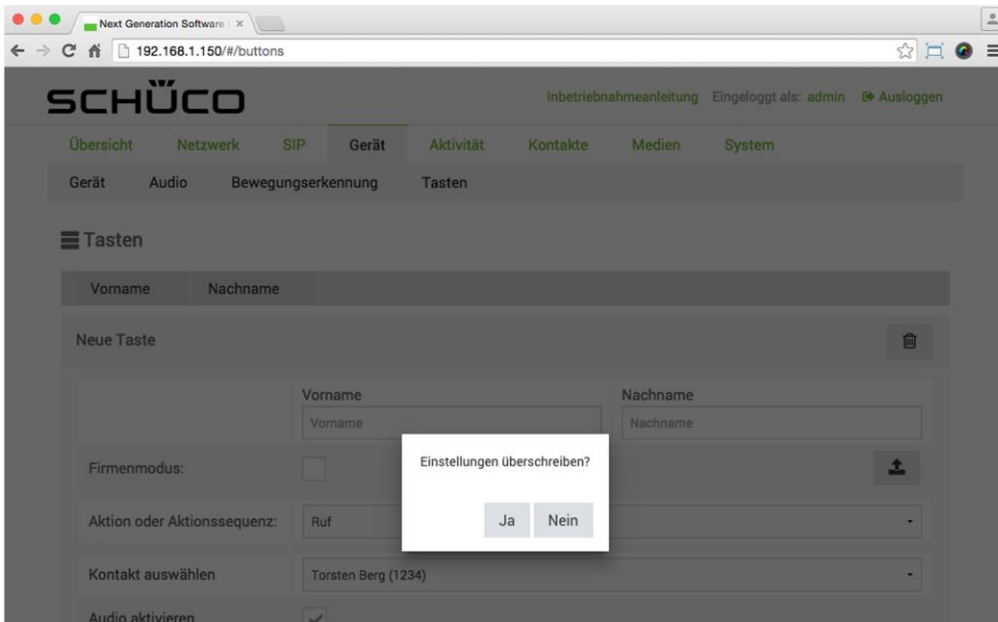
Next Generation Software

192.168.1.150/#/buttons

SCHÜCO

Inbetriebnahmeanleitung Eingeloggt als: admin Ausloggen

Übersicht Netzwerk SIP Gerät Aktivität Kontakte Medien System

Gerät Audio Bewegungserkennung Tasten

Tasten

Vorname Nachname

Neue Taste

Vorname
Vorname

Nachname
Nachname

Firmenmodus:

Einstellungen überschreiben?

Ja Nein

Aktion oder Aktionssequenz: Ruf

Kontakt auswählen Torsten Berg (1234)

Audio aktivieren